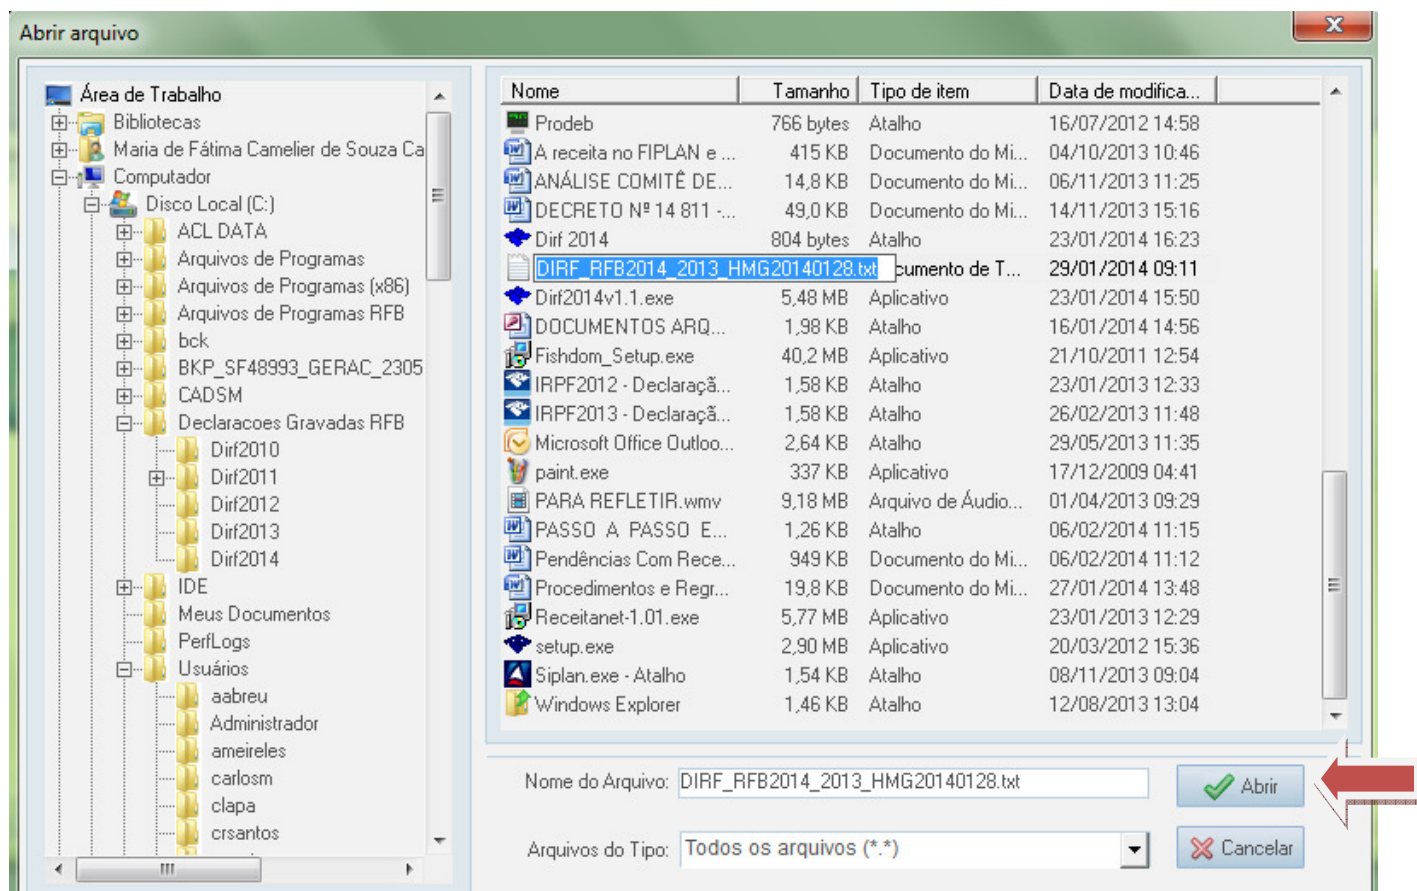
Abrir arquivo

Área de Trabalho
Bibliotecas
Maria de Fátima Camelier de Souza Ca
Computador
Disco Local (C:)
ACL DATA
Arquivos de Programas
Arquivos de Programas (x86)
Arquivos de Programas RFB
bck
BKP_SF48993_GERAC_2305
CADSM
Declaracoes Gravadas RFB
Dirf2010
Dirf2011
Dirf2012
Dirf2013
Dirf2014
IDE
Meus Documentos
PerfLogs
Usuários
aabreu
Administrador
ameireles
carlosm
clapa
crsantos

| Nome | Tamanho | Tipo de item | Data de modifica... |
|---|---|---|---|
| Prodeb | 766 bytes | Atalho | 16/07/2012 14:58 |
| A receita no FIPLAN e ... | 415 KB | Documento do Mi... | 04/10/2013 10:46 |
| ANÁLISE COMITÊ DE... | 14,8 KB | Documento do Mi... | 06/11/2013 11:25 |
| DECRETO Nº 14 811 -... | 49,0 KB | Documento do Mi... | 14/11/2013 15:16 |
| Dirf 2014 | 804 bytes | Atalho | 23/01/2014 16:23 |
| DIRF_RFB2014_2013_HMG20140128.txt | | cumento de T... | 29/01/2014 09:11 |
| Dirf2014v1.1.exe | 5,48 MB | Aplicativo | 23/01/2014 15:50 |
| DOCUMENTOS ARQ... | 1,98 KB | Atalho | 16/01/2014 14:56 |
| Fishdom_Setup.exe | 40,2 MB | Aplicativo | 21/10/2011 12:54 |
| IRPF2012 - Declaraçã... | 1,58 KB | Atalho | 23/01/2013 12:33 |
| IRPF2013 - Declaraçã... | 1,58 KB | Atalho | 26/02/2013 11:48 |
| Microsoft Office Outloo... | 2,64 KB | Atalho | 29/05/2013 11:35 |
| paint.exe | 337 KB | Aplicativo | 17/12/2009 04:41 |
| PARA REFLETIR.wmv | 9,18 MB | Arquivo de Áudio... | 01/04/2013 09:29 |
| PASSO A PASSO E... | 1,26 KB | Atalho | 06/02/2014 11:15 |
| Pendências Com Rece... | 949 KB | Documento do Mi... | 06/02/2014 11:12 |
| Procedimentos e Regr... | 19,8 KB | Documento do Mi... | 27/01/2014 13:48 |
| Receitanet-1.01.exe | 5,77 MB | Aplicativo | 23/01/2013 12:29 |
| setup.exe | 2,90 MB | Aplicativo | 20/03/2012 15:36 |
| Siplan.exe - Atalho | 1,54 KB | Atalho | 08/11/2013 09:04 |
| Windows Explorer | 1,46 KB | Atalho | 12/08/2013 13:04 |

Nome do Arquivo: DIRF_RFB2014_2013_HMG20140128.txt
Abrir
Arquivos do Tipo: Todos os arquivos (*.*)
Cancelar